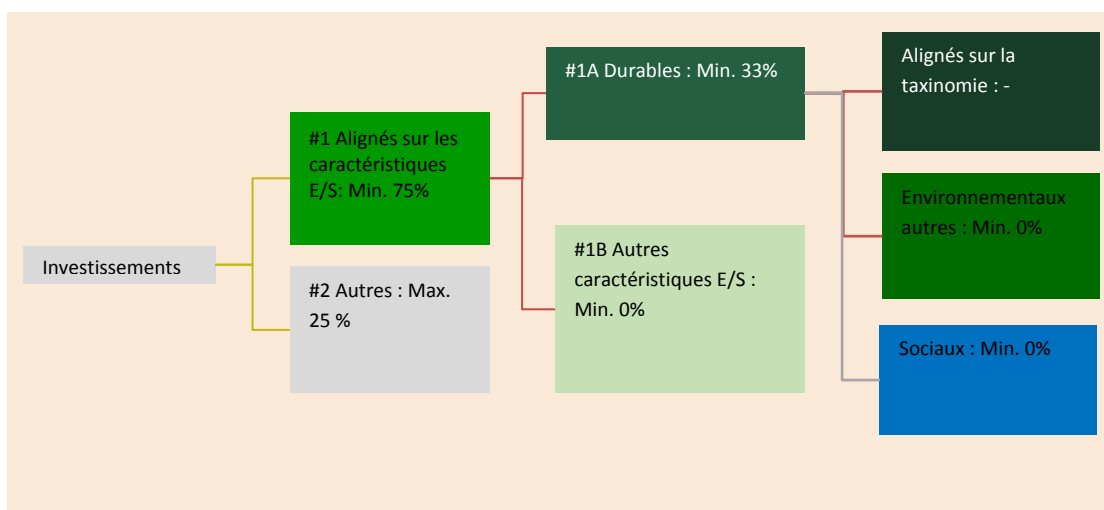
Investissements

#1 Alignés sur les caractéristiques E/S: Min. 75%

#2 Autres : Max. 25 %

#1A Durables : Min. 33%

#1B Autres caractéristiques E/S : Min. 0%

Alignés sur la taxinomie : -

Environnementaux autres : Min. 0%

Sociaux : Min. 0%